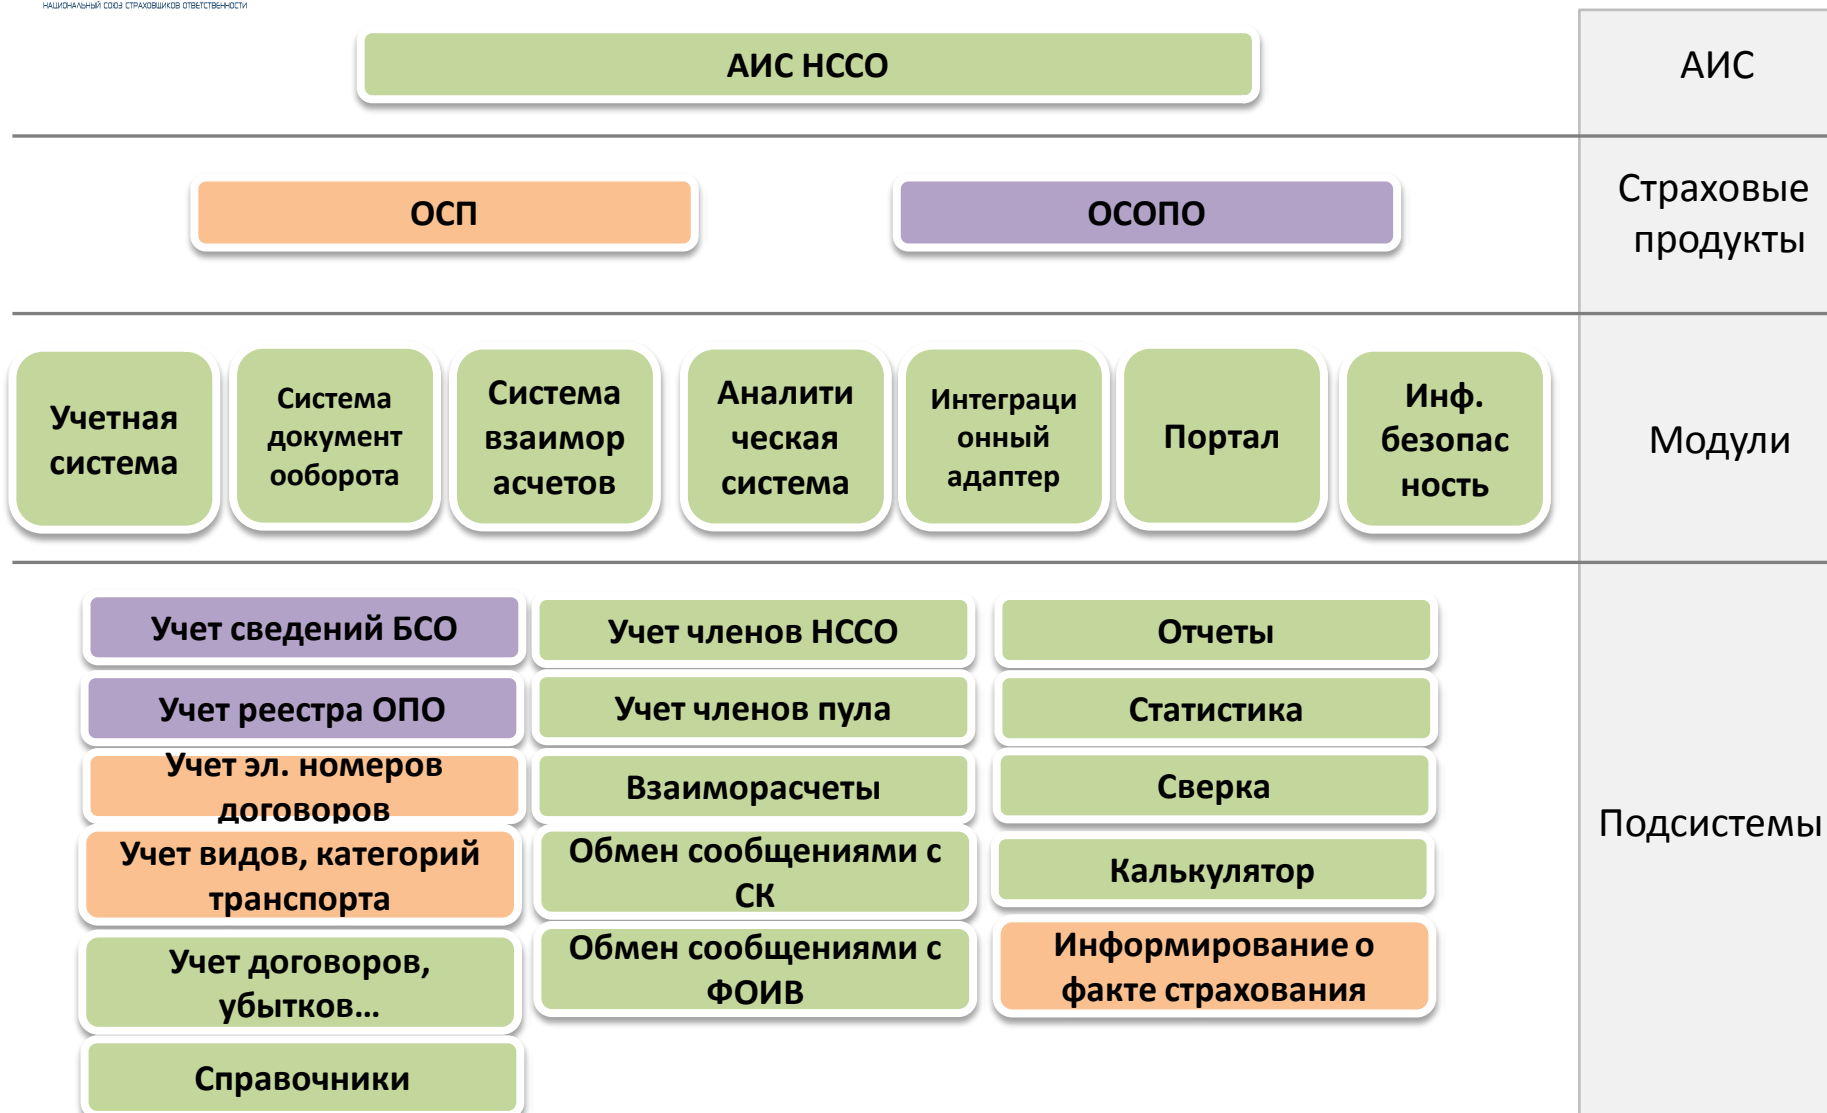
НАЦИОНАЛЬНЫЙ СОЮЗ СТРАХОВЩИКОВ ОТВЕТСТВЕННОСТИ

АИС НССО

АИС

ОСП

ОСОПО

Страховые продукты

Учетная система

Система документ ооборота

Система взаимор асчетов

Аналити ческая система

Интеграци онный адаптер

Портал

Инф. безопас ность

Модули

Учет сведений БСО

Учет членов НССО

Отчеты

Учет реестра ОПО

Учет членов пула

Статистика

Учет эл. номеров договоров

Взаиморасчеты

Сверка

Учет видов, категорий транспорта

Обмен сообщениями с СК

Калькулятор

Подсистемы

Учет договоров, убытков…

Обмен сообщениями с ФОИВ

Информирование о факте страхования

Справочники